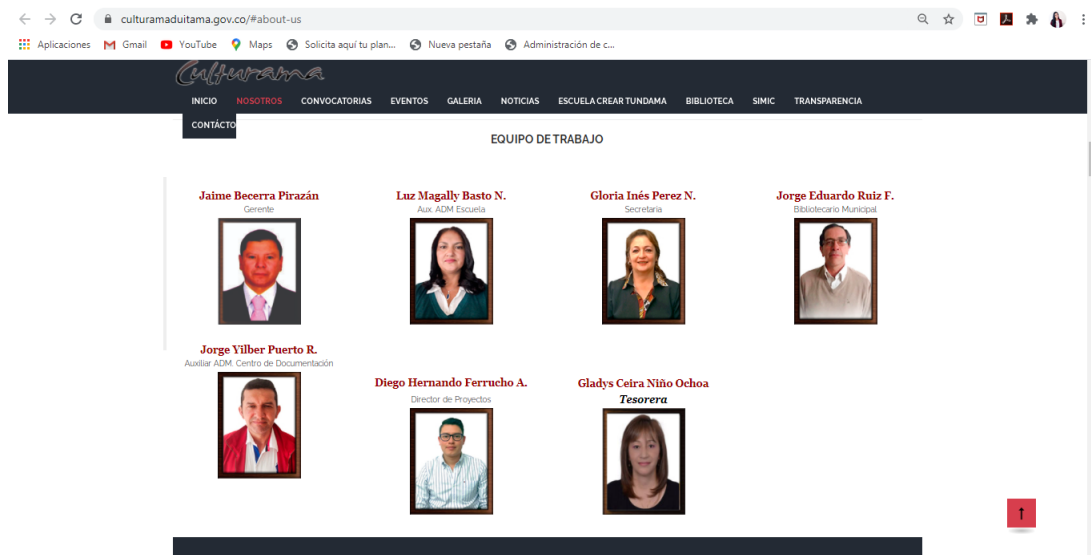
culturamaduitama.gov.co/#about-us

Aplicaciones Gmail YouTube Maps Solicita aquí tu plan... Nueva pestaña Administración de c...

Culturama

INICIO NOSOTROS CONVOCATORIAS EVENTOS GALERIA NOTICIAS ESCUELA CREAR TUNDAMA BIBLIOTECA SIMIC TRANSPARENCIA CONTÁCTO

EQUIPO DE TRABAJO

Jaime Becerra Pirazán
Gerente

Luz Magally Basto N.
Aux. ADM Escuela

Gloria Inés Perez N.
Secretaria

Jorge Eduardo Ruiz F.
Bibliotecario Municipal

Jorge Yilber Puerto R.
Auxiliar ADM. Centro de Documentación

Diego Hernando Ferrucho A.
Director de Proyectos

Gladys Ceira Niño Ochoa
Tesorera